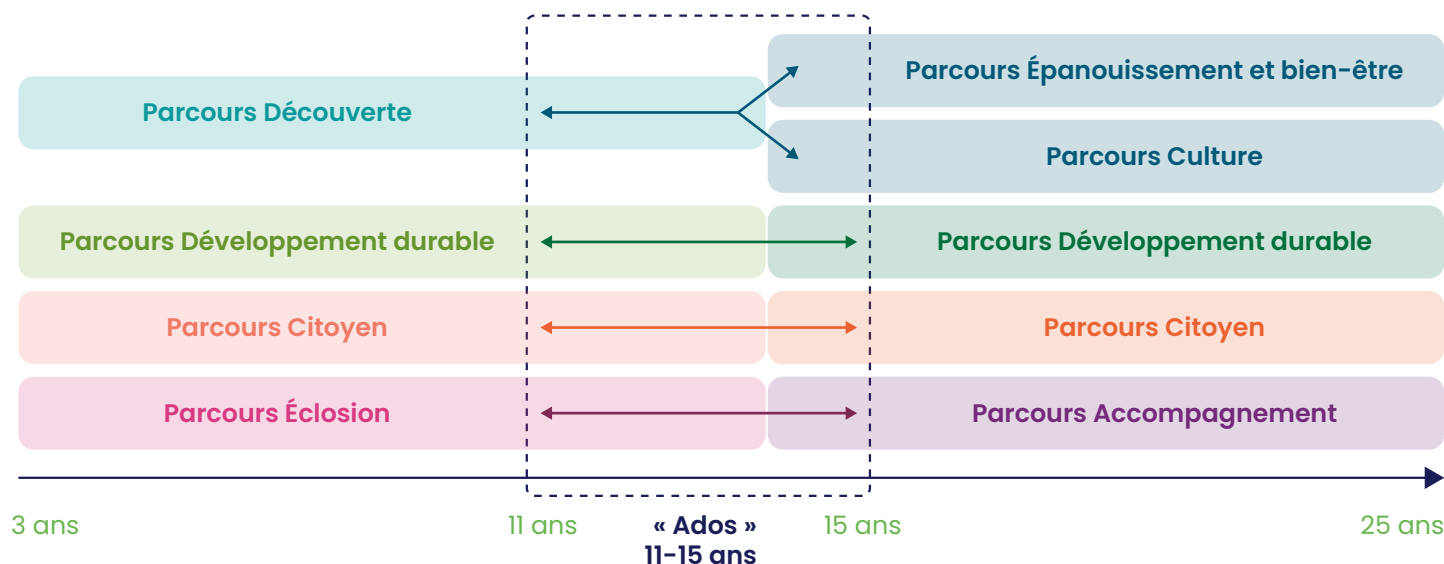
Parcours Épanouissement et bien-être

Parcours Découverte

Parcours Culture

Parcours Développement durable

Parcours Développement durable

Parcours Citoyen

Parcours Citoyen

Parcours Éclosion

Parcours Accompagnement

3 ans

11 ans

« Ados »
11-15 ans

15 ans

25 ans